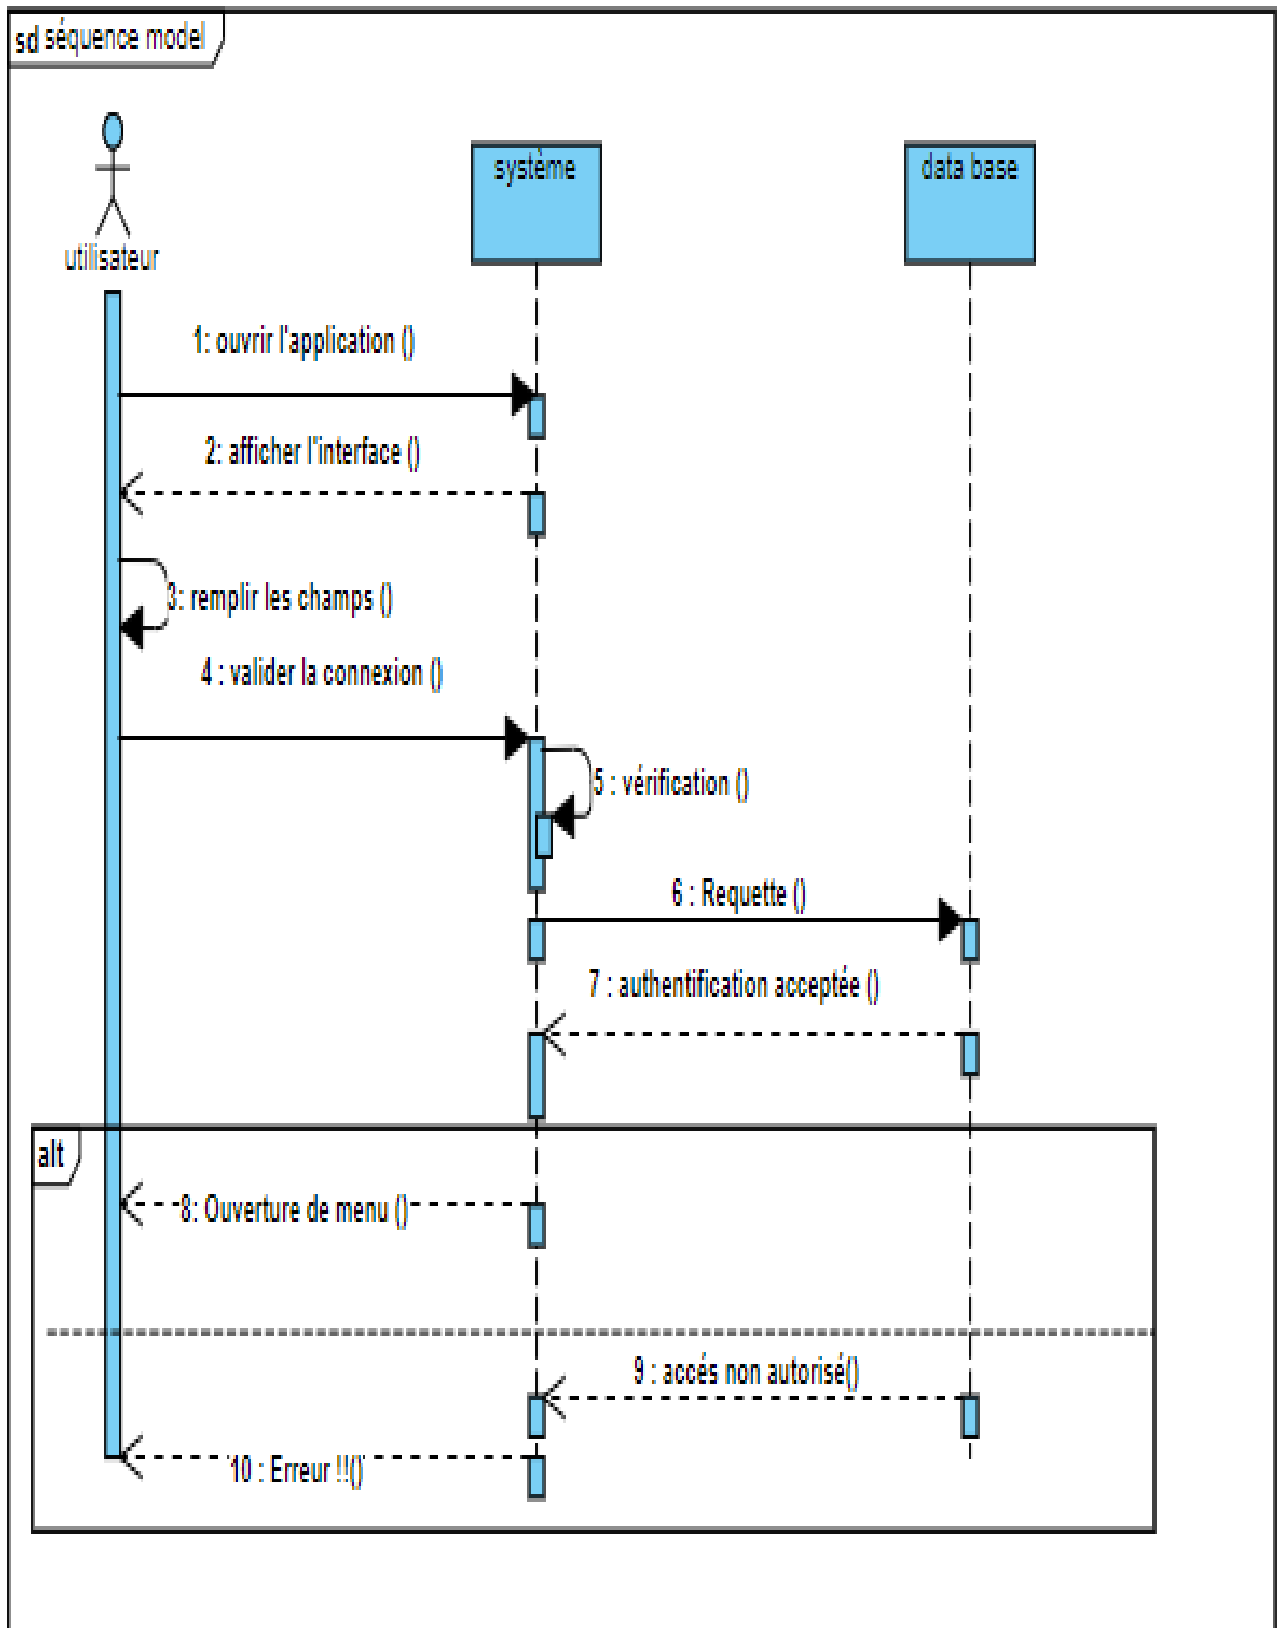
sd séquence model

utilisateur

système

data base

1: ouvrir l'application ()

2: afficher l'interface ()

3: remplir les champs ()

4 : valider la connexion ()

5 : vérification ()

6 : Requette ()

7 : authentification acceptée ()

alt

8: Ouverture de menu ()

9 : accés non autorisé()

10 : Erreur !!()